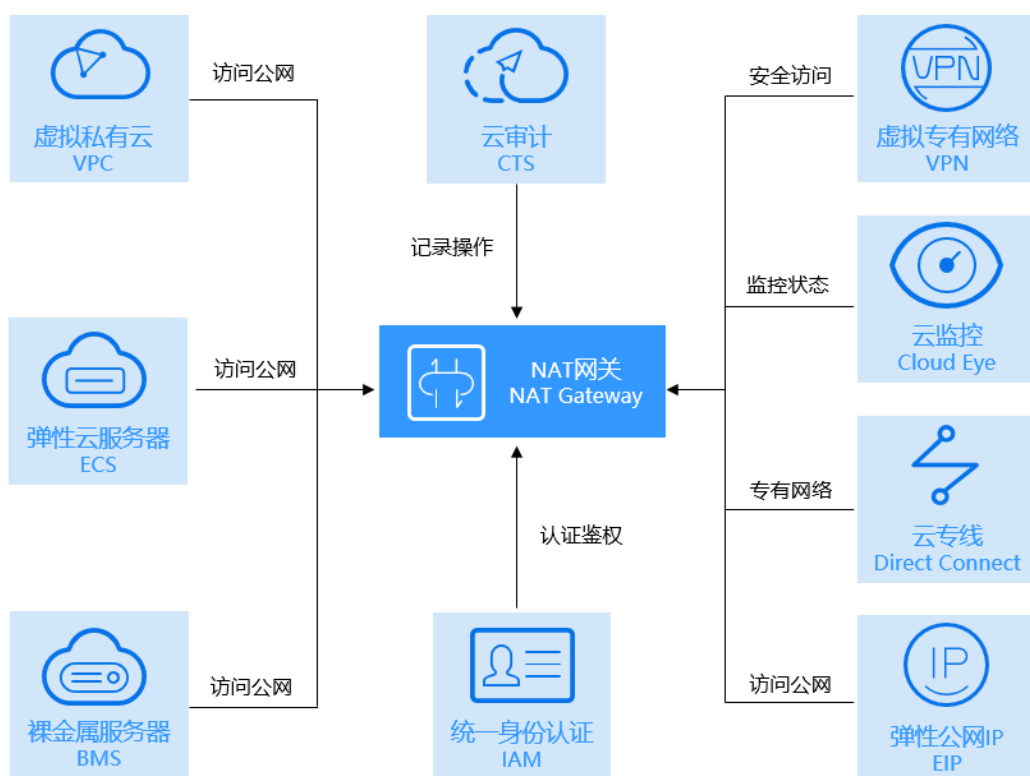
虚拟私有云
VPC

访问公网

云审计
CTS

安全访问

VPN

虚拟专有网络
VPN

记录操作

监控状态

弹性云服务器
ECS

访问公网

NAT网关
NAT Gateway

云监控
Cloud Eye

专有网络

认证鉴权

云专线
Direct Connect

裸金属服务器
BMS

访问公网

统一身份认证
IAM

访问公网

IP

弹性公网IP
EIP